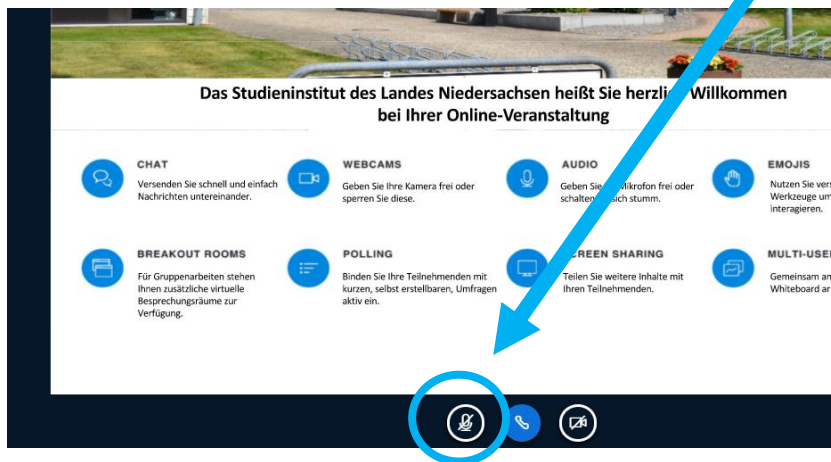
Das Studieninstitut des Landes Niedersachsen heißt Sie herzli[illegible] Willkommen bei Ihrer Online-Veranstaltung

CHAT
Versenden Sie schnell und einfach Nachrichten untereinander.

WEBCAMS
Geben Sie Ihre Kamera frei oder sperren Sie diese.

AUDIO
Geben Sie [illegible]ikrofon frei oder schalten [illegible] sich stumm.

EMOJIS
Nutzen Sie vers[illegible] Werkzeuge um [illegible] interagieren.

BREAKOUT ROOMS
Für Gruppenarbeiten stehen Ihnen zusätzliche virtuelle Besprechungsräume zur Verfügung.

POLLING
Binden Sie Ihre Teilnehmenden mit kurzen, selbst erstellbaren, Umfragen aktiv ein.

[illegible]CREEN SHARING
Teilen Sie weitere Inhalte mit Ihren Teilnehmenden.

MULTI-USE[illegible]
Gemeinsam an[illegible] Whiteboard ar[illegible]